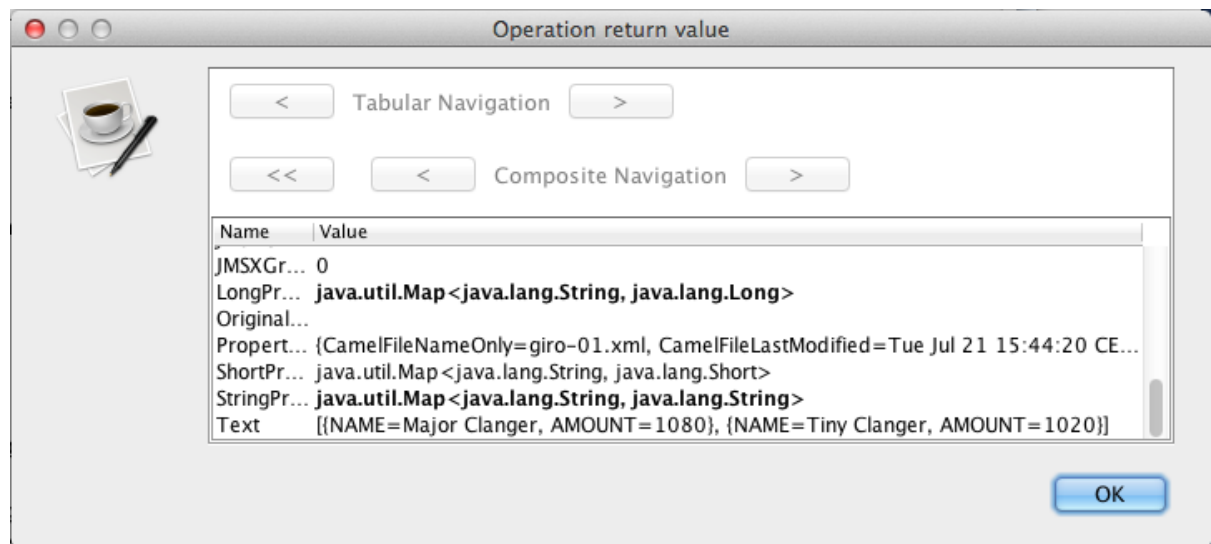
Operation return value

< Tabular Navigation >

<< < Composite Navigation >

| Name | Value |
|---|---|
| JMSXGr... | 0 |
| LongPr... | **java.util.Map<java.lang.String, java.lang.Long>** |
| Original... | |
| Propert... | {CamelFileNameOnly=giro-01.xml, CamelFileLastModified=Tue Jul 21 15:44:20 CE... |
| ShortPr... | java.util.Map<java.lang.String, java.lang.Short> |
| StringPr... | **java.util.Map<java.lang.String, java.lang.String>** |
| Text | [{NAME=Major Clanger, AMOUNT=1080}, {NAME=Tiny Clanger, AMOUNT=1020}] |

OK